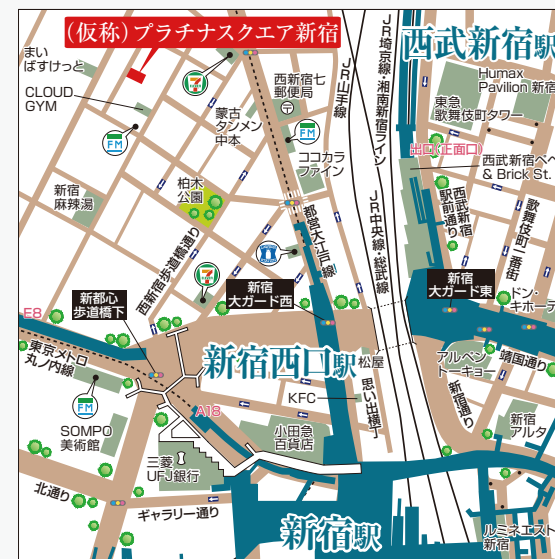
(仮称)プラチナスクエア新宿

西武新宿駅

まいばすけっと

CLOUD GYM

FM

西新宿七郵便局

蒙古タンメン中本

JR山手線

JR埼京線・湘南新宿ライン

Humax Pavilion 新宿

東急歌舞伎町タワー

出口(正面口)

西武新宿ペペ & Brick St.

FM

ココカラファイン

新宿麻辣湯

柏木公園

西武新宿駅前通り

歌舞伎町一番街

JR中央線・総武線

都営大江戸線

西新宿小滝橋通り

新宿大ガード西

新宿大ガード東

ドン・キホーテ

E8

新都心歩道橋下

東京メトロ丸ノ内線

新宿西口駅

松屋

アルペントーキョー

晴園

FM

SOMPO美術館

A18

KFC

思い出横丁

新宿通り

小田急百貨店

新宿アルタ

三菱UFJ銀行

北通り

ギャラリー通り

新宿駅

ルミネエスト新宿